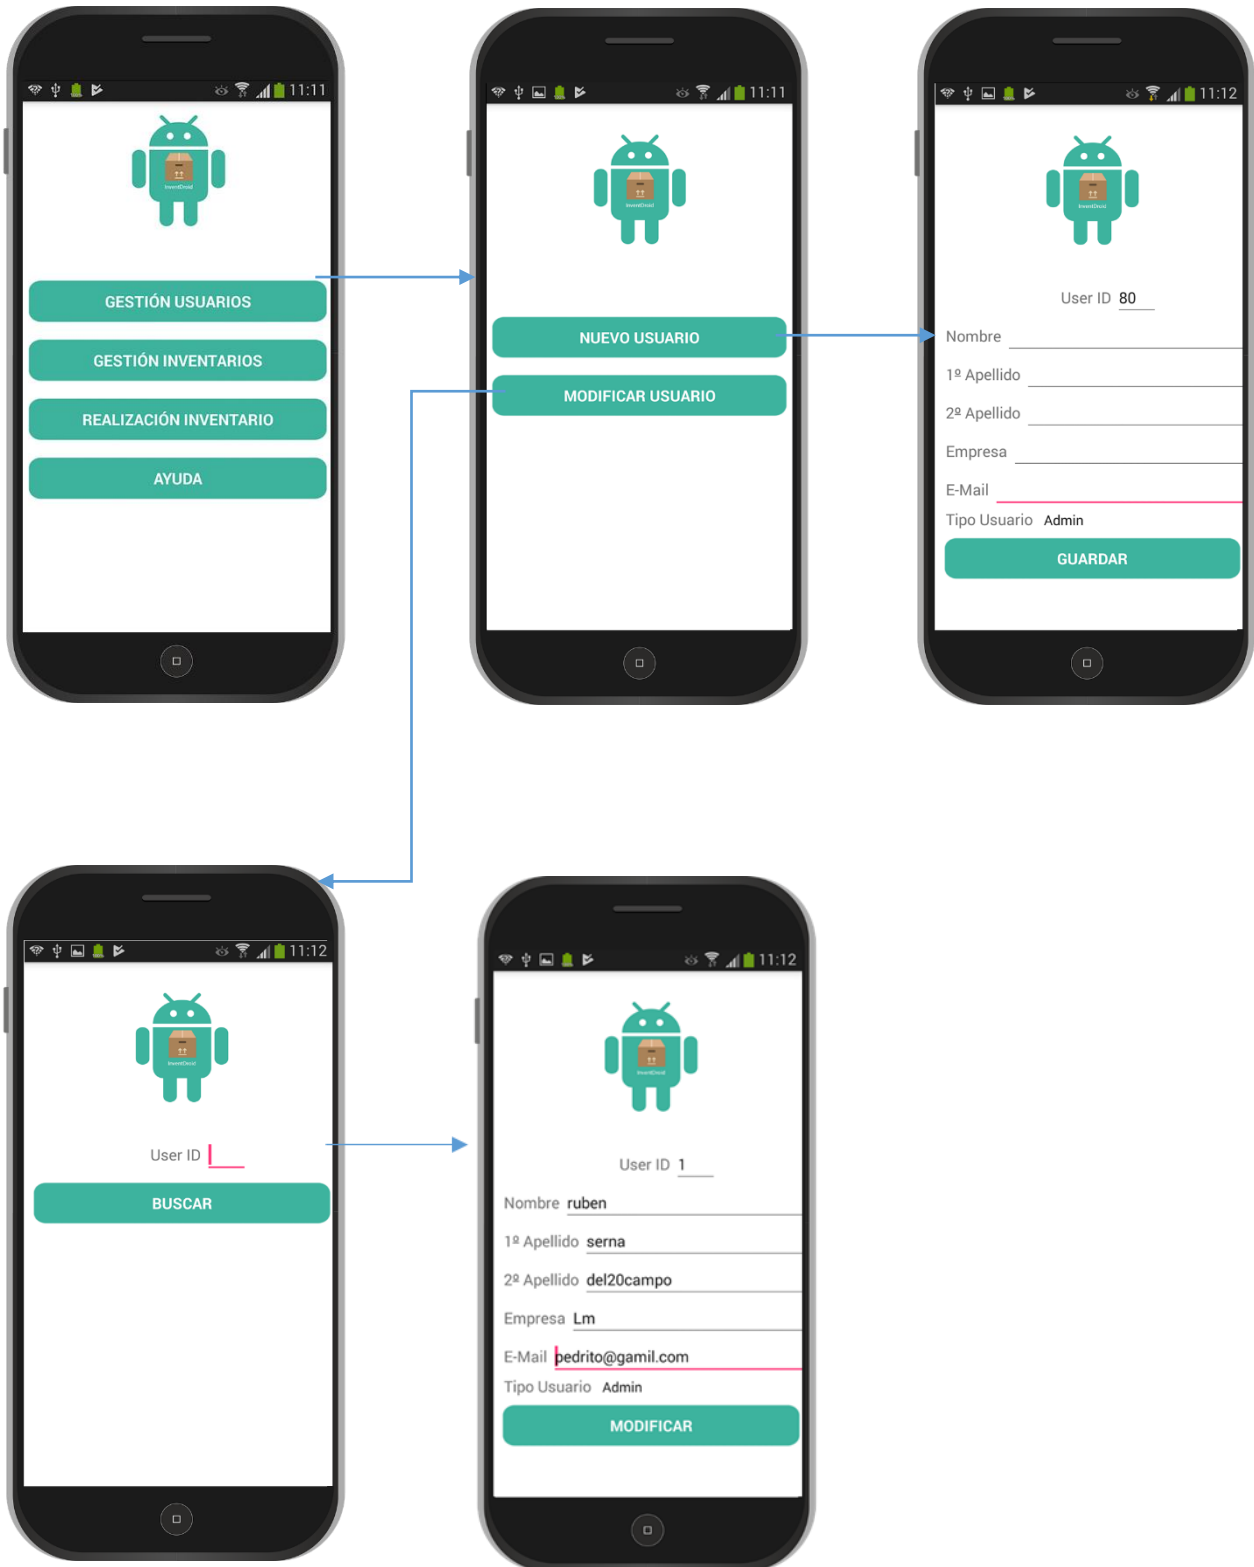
11:11

GESTIÓN USUARIOS

GESTIÓN INVENTARIOS

REALIZACIÓN INVENTARIO

AYUDA

11:11

NUEVO USUARIO

MODIFICAR USUARIO

11:12

User ID 80

Nombre

1º Apellido

2º Apellido

Empresa

E-Mail

Tipo Usuario Admin

GUARDAR

11:12

User ID

BUSCAR

11:12

User ID 1

Nombre ruben

1º Apellido serna

2º Apellido del20campo

Empresa Lm

E-Mail pedrito@gamil.com

Tipo Usuario Admin

MODIFICAR